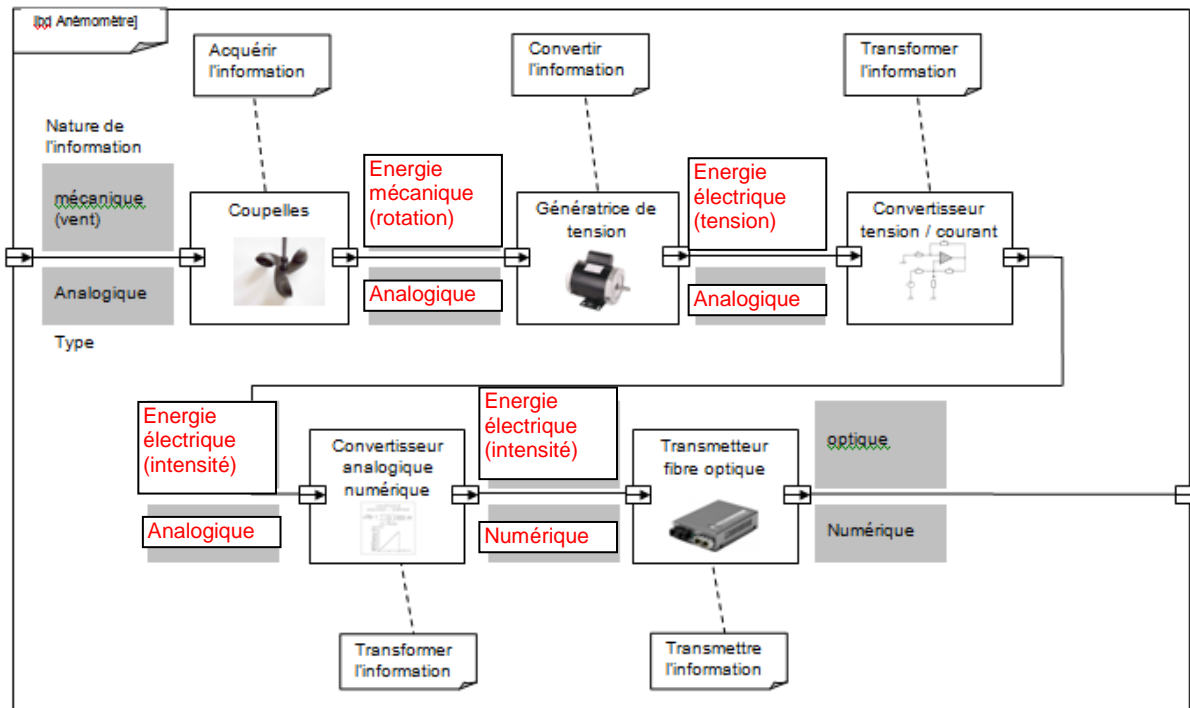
ibd Anémomètre]

Acquérir l'information

Convertir l'information

Transformer l'information

Nature de l'information

mécanique (vent)

Analogique

Type

Coupelles

Energie mécanique (rotation)

Analogique

Génératrice de tension

Energie électrique (tension)

Analogique

Convertisseur tension / courant

Energie électrique (intensité)

Analogique

Convertisseur analogique numérique

Energie électrique (intensité)

Numérique

Transmetteur fibre optique

optique

Numérique

Transformer l'information

Transmettre l'information